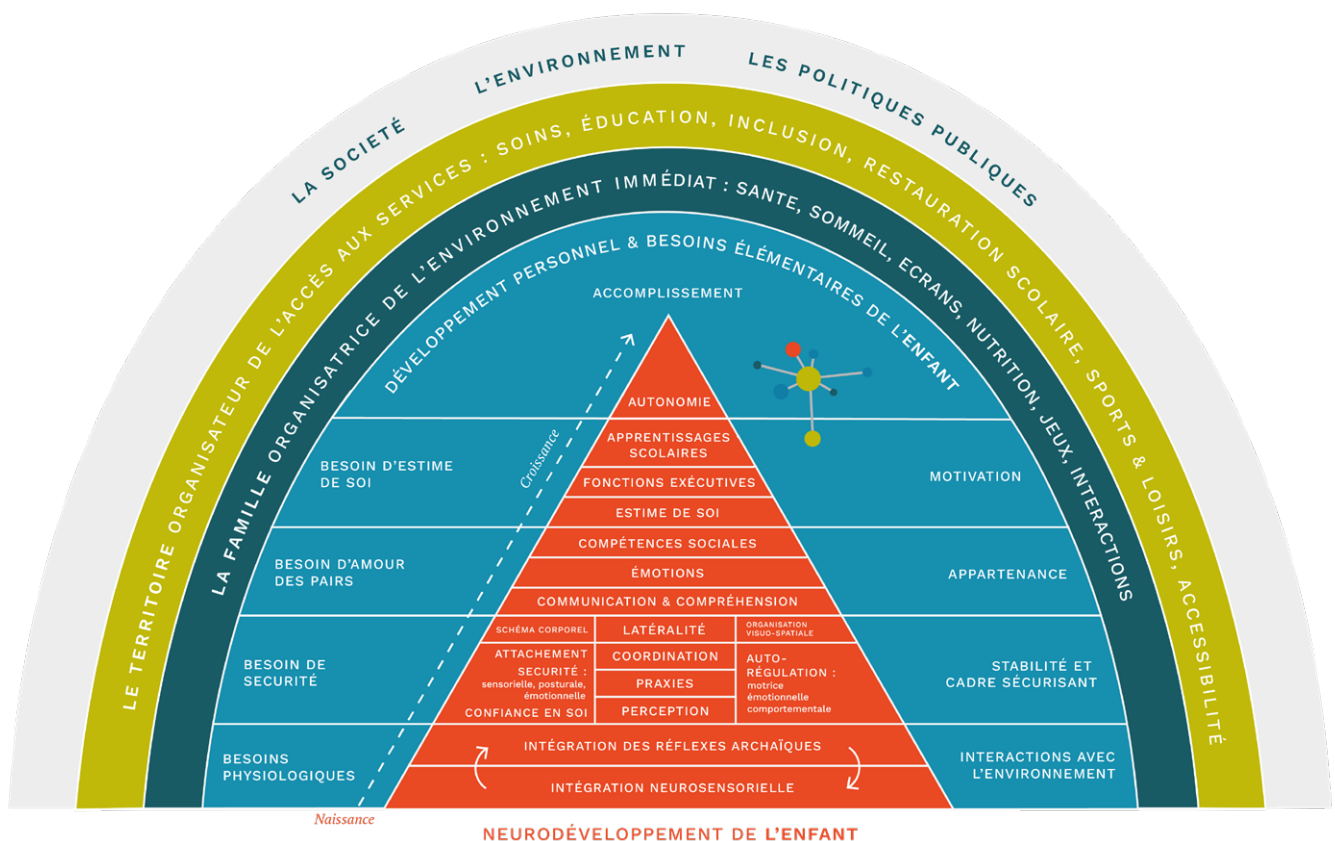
LA SOCIETÉ
L'ENVIRONNEMENT
LES POLITIQUES PUBLIQUES

LE TERRITOIRE ORGANISATEUR DE L'ACCÈS AUX SERVICES : SOINS, ÉDUCATION, INCLUSION, RESTAURATION SCOLAIRE, SPORTS & LOISIRS, ACCESSIBILITÉ

LA FAMILLE ORGANISATRICE DE L'ENVIRONNEMENT IMMÉDIAT : SANTE, SOMMEIL, ECRANS, NUTRITION, JEUX, INTERACTIONS

DÉVELOPPEMENT PERSONNEL & BESOINS ÉLÉMENTAIRES DE L'ENFANT

ACCOMPLISSEMENT

AUTONOMIE
APPRENTISSAGES SCOLAIRES
FONCTIONS EXÉCUTIVES
ESTIME DE SOI
COMPÉTENCES SOCIALES
ÉMOTIONS
COMMUNICATION & COMPRÉHENSION
SCHÉMA CORPOREL
LATÉRALITÉ
ORGANISATION VISUO-SPATIALE
ATTACHEMENT
SECURITÉ : sensorielle, posturale, émotionnelle
CONFIANCE EN SOI
COORDINATION
PRAXIES
PERCEPTION
AUTO-RÉGULATION : motrice émotionnelle comportementale
INTÉGRATION DES RÉFLEXES ARCHAÏQUES
INTÉGRATION NEUROSENSORIELLE

BESOIN D'ESTIME DE SOI
BESOIN D'AMOUR DES PAIRS
BESOIN DE SECURITÉ
BESOINS PHYSIOLOGIQUES

MOTIVATION
APPARTENANCE
STABILITÉ ET CADRE SÉCURISANT
INTERACTIONS AVEC L'ENVIRONNEMENT

Croissance
Naissance

NEURODÉVELOPPEMENT DE L'ENFANT